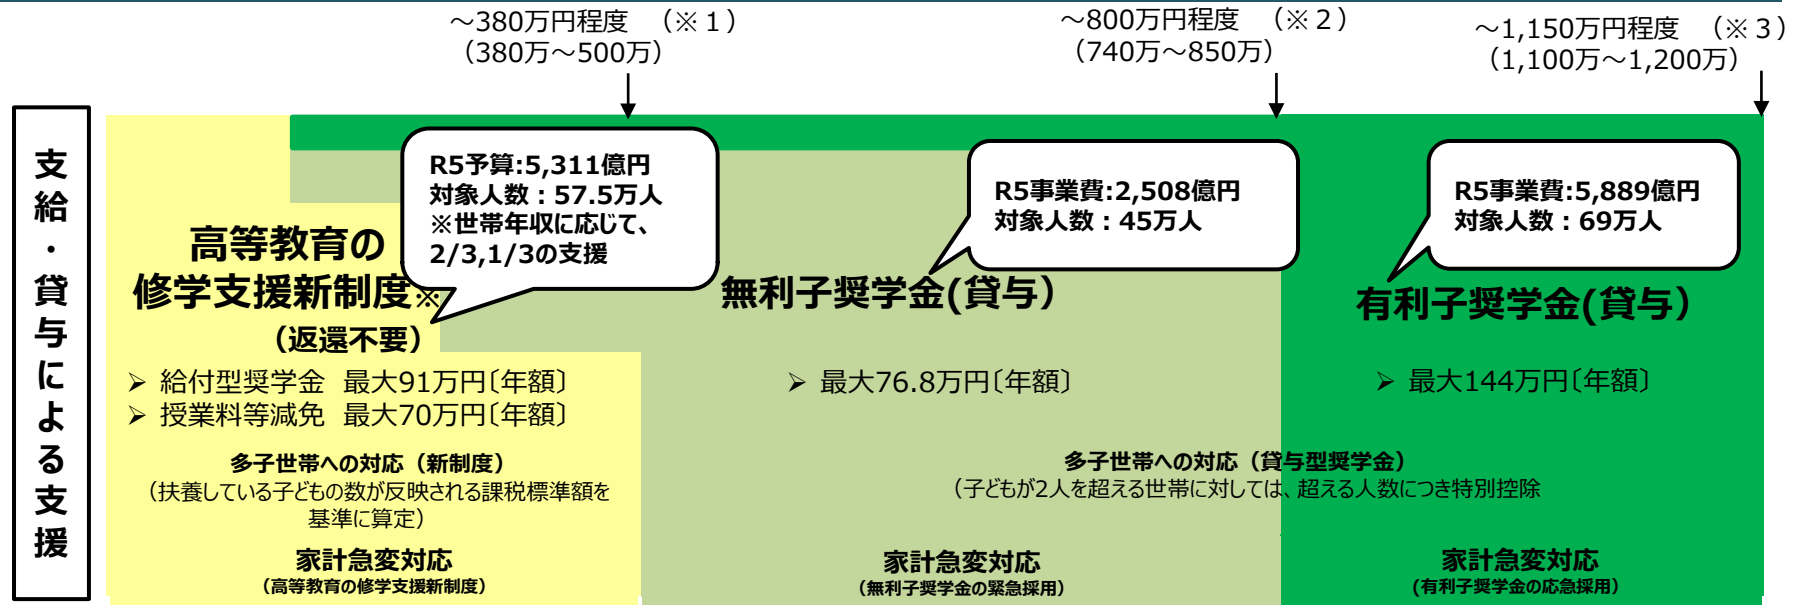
～380万円程度　（※１）
（380万～500万）

～800万円程度　（※２）
（740万～850万）

～1,150万円程度　（※３）
（1,100万～1,200万）

支給・貸与による支援

R5予算:5,311億円
対象人数：57.5万人
※世帯年収に応じて、2/3,1/3の支援

R5事業費:2,508億円
対象人数：45万人

R5事業費:5,889億円
対象人数：69万人

高等教育の修学支援新制度※
（返還不要）

➢ 給付型奨学金　最大91万円〔年額〕
➢ 授業料等減免　最大70万円〔年額〕

多子世帯への対応（新制度）
（扶養している子どもの数が反映される課税標準額を基準に算定）

家計急変対応
（高等教育の修学支援新制度）

無利子奨学金(貸与)

➢ 最大76.8万円〔年額〕

家計急変対応
（無利子奨学金の緊急採用）

有利子奨学金(貸与)

➢ 最大144万円〔年額〕

多子世帯への対応（貸与型奨学金）
（子どもが2人を超える世帯に対しては、超える人数につき特別控除

家計急変対応
（有利子奨学金の応急採用）